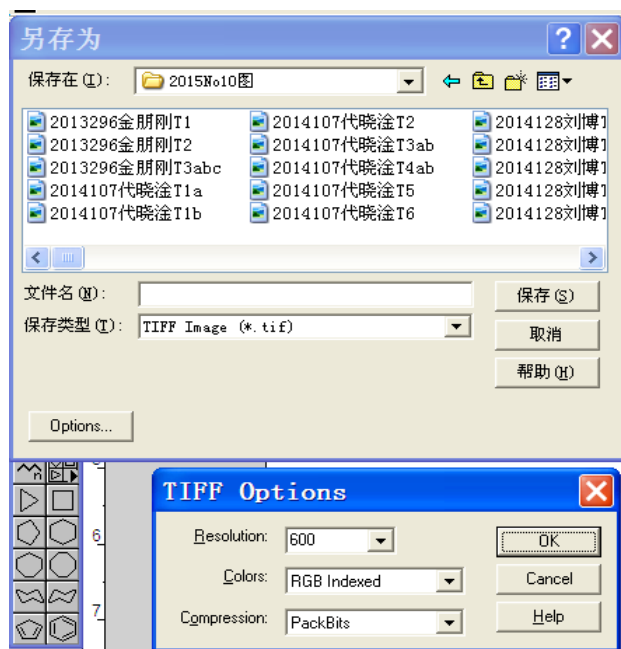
另存为

保存在(I): 2015No10图

2013296金朋刚T1
2013296金朋刚T2
2013296金朋刚T3abc
2014107代晓淦T1a
2014107代晓淦T1b
2014107代晓淦T2
2014107代晓淦T3ab
2014107代晓淦T4ab
2014107代晓淦T5
2014107代晓淦T6
2014128刘博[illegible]
2014128刘博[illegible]
2014128刘博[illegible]
2014128刘博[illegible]
2014128刘博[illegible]

文件名(N):
保存类型(T): TIFF Image (*.tif)

保存(S)
取消
帮助(H)

Options...

6
7

TIFF Options

Resolution: 600
Colors: RGB Indexed
Compression: PackBits

OK
Cancel
Help